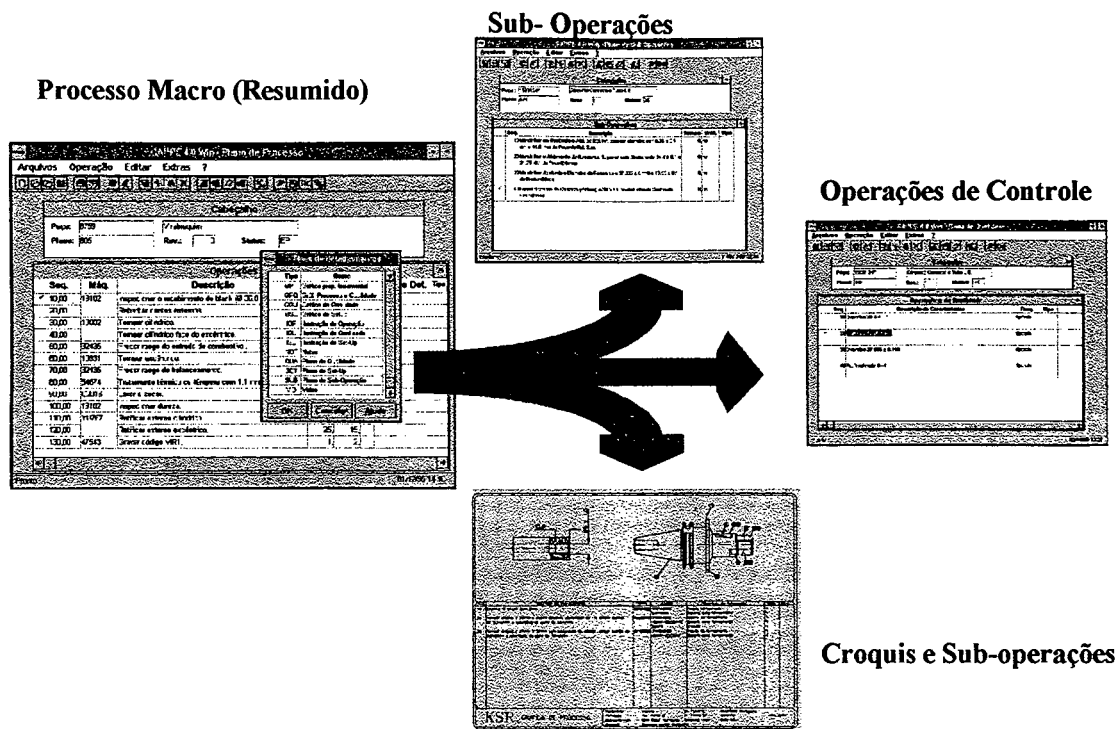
Sub- Operações

Processo Macro (Resumido)

Operações de Controle

Croquis e Sub-operações

Arquivos Operação Editar Extras ?

Cabeçalho

Peça: 8759

Fase: 805

Rev.:

Status:

Operações

| Seq. | Máq. | Descrição |
|---|---|---|
| 10,00 | 13102 | Inspec. criar o acabamento do blank |
| 20,00 | | Tornear faces externas |
| 30,00 | 13002 | Tornear o/ esboço |
| 40,00 | | Tornear cilíndrico fixo do excêntrico |
| 50,00 | 32436 | Fresar rasgo do extrator do combustível |
| 60,00 | 13831 | Tornear em Furo |
| 70,00 | 32436 | Fresar rasgo de balanceamento |
| 80,00 | 36674 | Tratamento térmico |
| 90,00 | | Lavar e secar |
| 100,00 | 13102 | Inspec. criar dureza |
| 110,00 | 11077 | Retificar externo |
| 120,00 | | Retificar externo excêntrico |
| 130,00 | 47543 | Gravar código |

Det.

OK Cancelar Ajuda

KSR